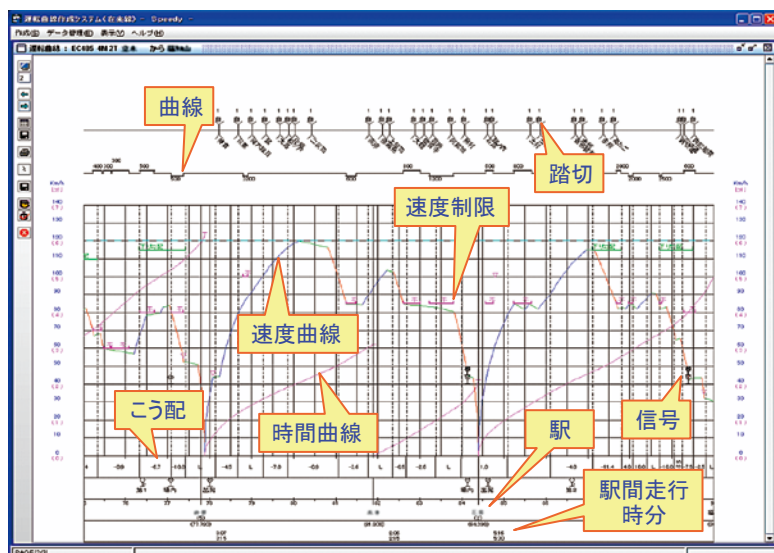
運転曲線作成システム〈在来線〉 - Speedy -
作成(S) データ管理(D) 表示(V) ヘルプ(H)
運転曲線：EC485 4M 21 全 から 福Nstn

曲線
踏切
速度制限
速度曲線
こう配
時間曲線
駅
信号
駅間走行時分

Km/h
140
130
120
110
100
90
80
70
60
50
40
30
20
10
0

PAGE[0/3]